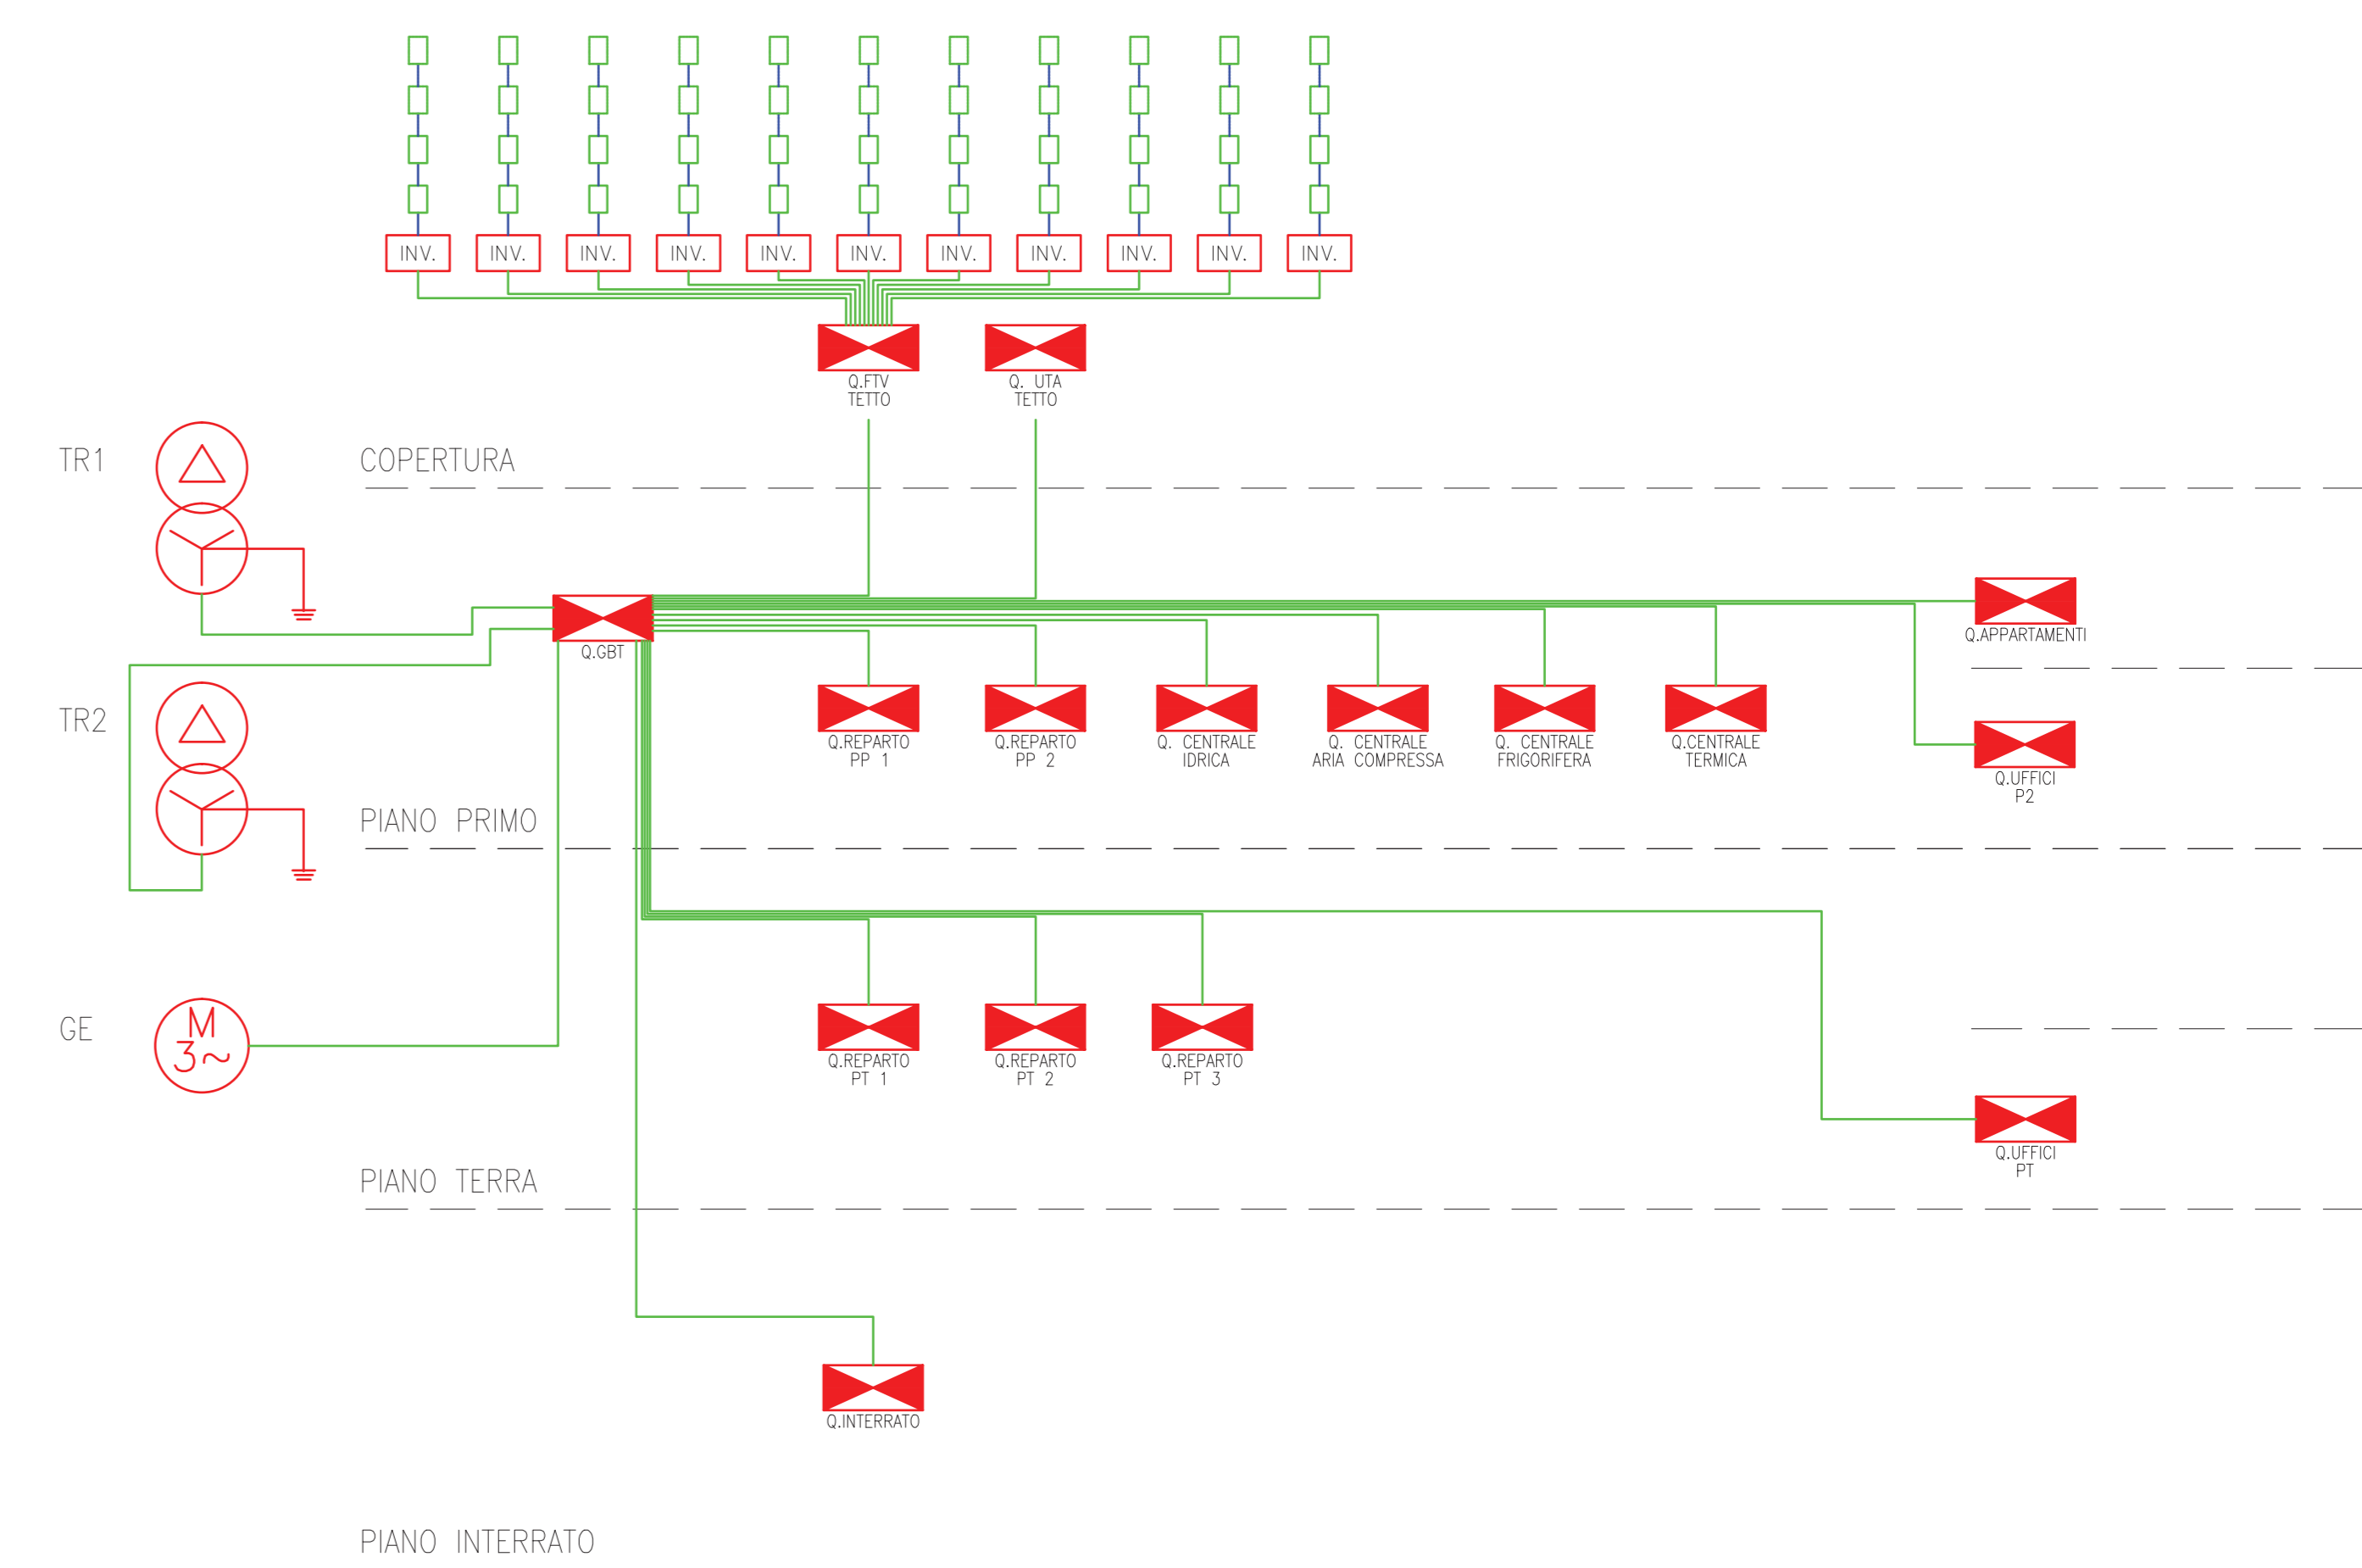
INV. INV. INV. INV. INV. INV. INV. INV. INV. INV. INV.

Q.FTV TETTO

Q. UTA TETTO

TR1

COPERTURA

Q.GBT

Q.APPARTAMENTI

TR2

Q.REPARTO PP 1

Q.REPARTO PP 2

Q. CENTRALE IDRICA

Q. CENTRALE ARIA COMPRESSA

Q. CENTRALE FRIGORIFERA

Q.CENTRALE TERMICA

Q.UFFICI P2

PIANO PRIMO

GE

M
3~

Q.REPARTO PT 1

Q.REPARTO PT 2

Q.REPARTO PT 3

Q.UFFICI PT

PIANO TERRA

Q.INTERRATO

PIANO INTERRATO